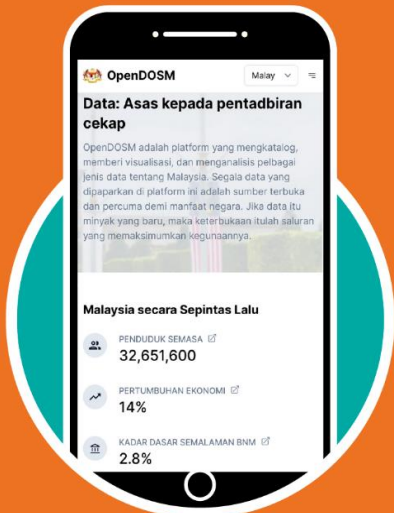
OpenDOSM

Malay

Data: Asas kepada pentadbiran cekap

OpenDOSM adalah platform yang mengkatalog, memberi visualisasi, dan menganalisis pelbagai jenis data tentang Malaysia. Segala data yang dipaparkan di platform ini adalah sumber terbuka dan percuma demi manfaat negara. Jika data itu minyak yang baru, maka keterbukaan itulah saluran yang memaksimumkan kegunaannya.

Malaysia secara Sepintas Lalu

PENDUDUK SEMASA
32,651,600

PERTUMBUHAN EKONOMI
14%

KADAR DASAR SEMALAMAN BNM
2.8%